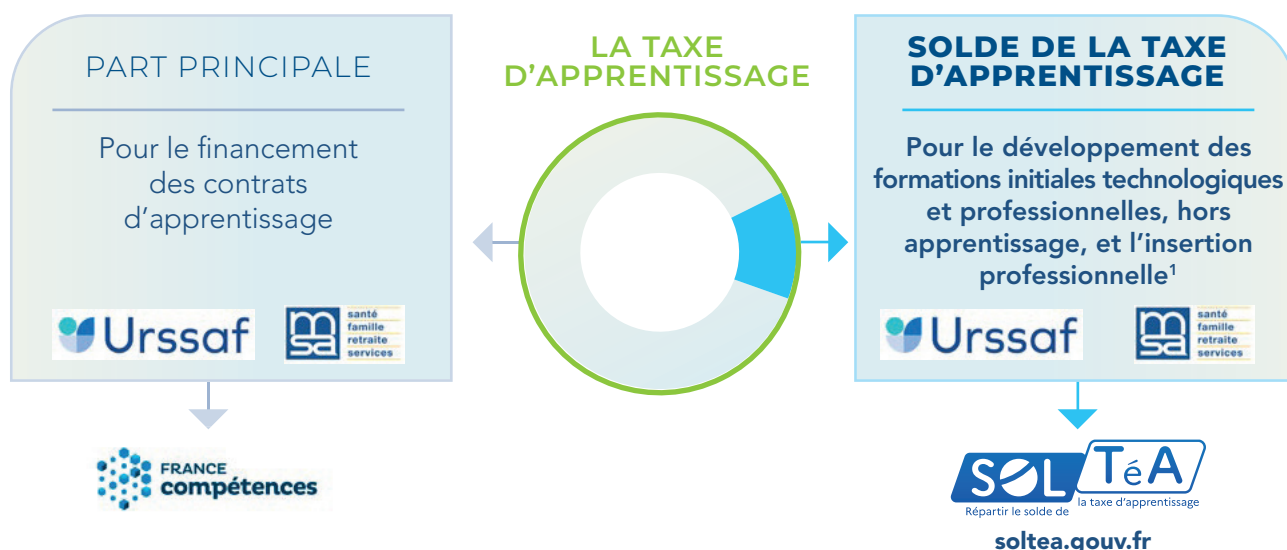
PART PRINCIPALE

Pour le financement des contrats d'apprentissage

Urssaf

msa santé famille retraite services

FRANCE compétences

LA TAXE D'APPRENTISSAGE

SOLDE DE LA TAXE D'APPRENTISSAGE

Pour le développement des formations initiales technologiques et professionnelles, hors apprentissage, et l'insertion professionnelle$^1$

Urssaf

msa santé famille retraite services

SOLTéA

Répartir le solde de la taxe d'apprentissage

soltea.gouv.fr